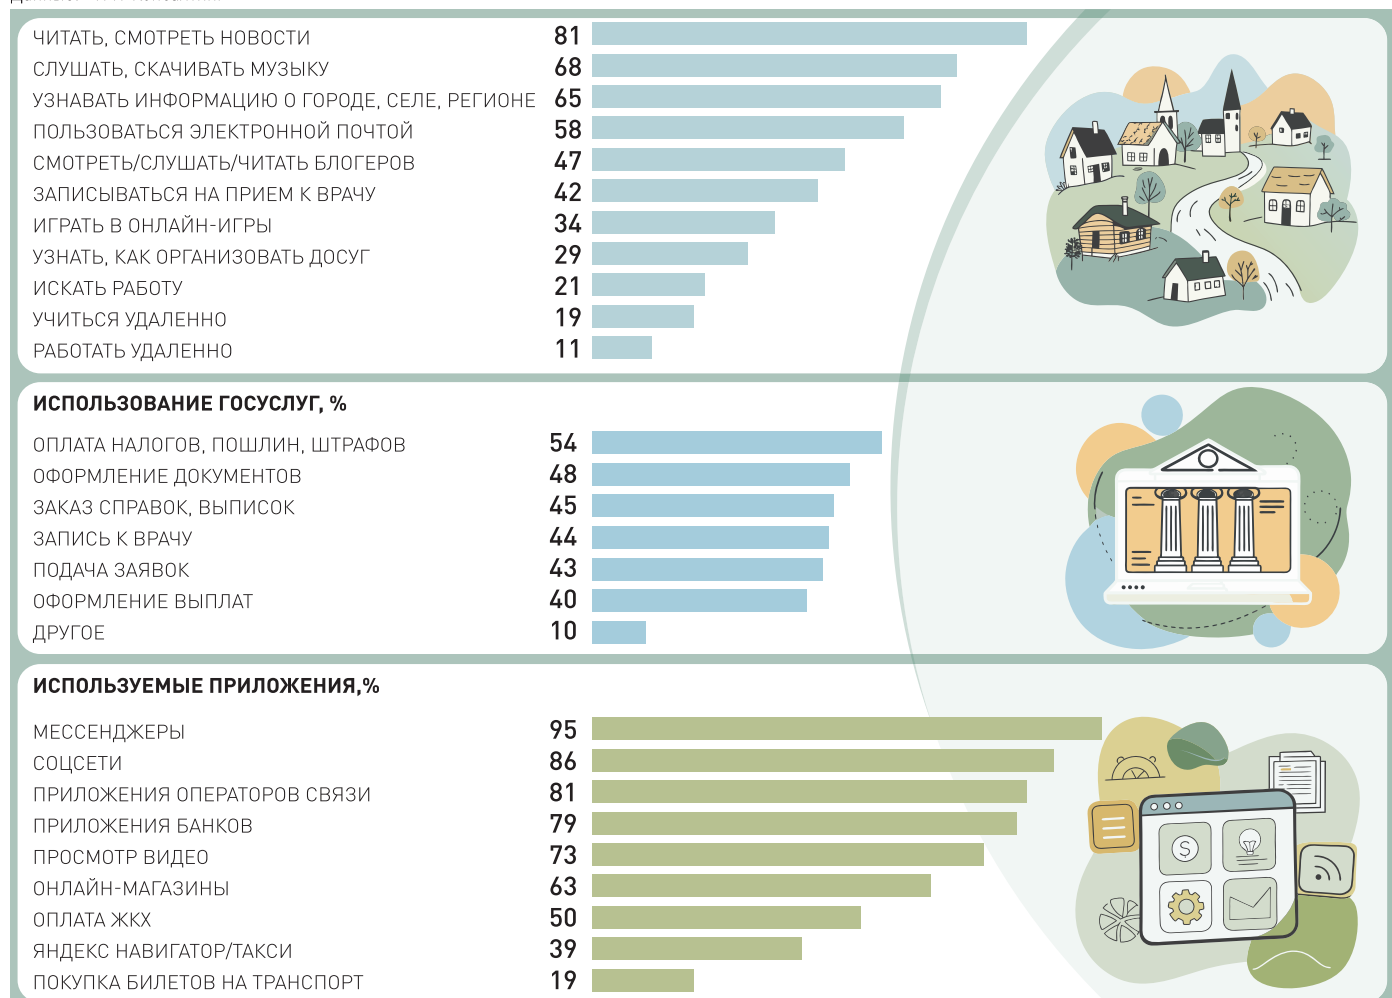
ЧИТАТЬ, СМОТРЕТЬ НОВОСТИ 81
СЛУШАТЬ, СКАЧИВАТЬ МУЗЫКУ 68
УЗНАВАТЬ ИНФОРМАЦИЮ О ГОРОДЕ, СЕЛЕ, РЕГИОНЕ 65
ПОЛЬЗОВАТЬСЯ ЭЛЕКТРОННОЙ ПОЧТОЙ 58
СМОТРЕТЬ/СЛУШАТЬ/ЧИТАТЬ БЛОГЕРОВ 47
ЗАПИСЫВАТЬСЯ НА ПРИЕМ К ВРАЧУ 42
ИГРАТЬ В ОНЛАЙН-ИГРЫ 34
УЗНАТЬ, КАК ОРГАНИЗОВАТЬ ДОСУГ 29
ИСКАТЬ РАБОТУ 21
УЧИТЬСЯ УДАЛЕННО 19
РАБОТАТЬ УДАЛЕННО 11

ИСПОЛЬЗОВАНИЕ ГОСУСЛУГ, %

ОПЛАТА НАЛОГОВ, ПОШЛИН, ШТРАФОВ 54
ОФОРМЛЕНИЕ ДОКУМЕНТОВ 48
ЗАКАЗ СПРАВОК, ВЫПИСОК 45
ЗАПИСЬ К ВРАЧУ 44
ПОДАЧА ЗАЯВОК 43
ОФОРМЛЕНИЕ ВЫПЛАТ 40
ДРУГОЕ 10

ИСПОЛЬЗУЕМЫЕ ПРИЛОЖЕНИЯ,%

МЕССЕНДЖЕРЫ 95
СОЦСЕТИ 86
ПРИЛОЖЕНИЯ ОПЕРАТОРОВ СВЯЗИ 81
ПРИЛОЖЕНИЯ БАНКОВ 79
ПРОСМОТР ВИДЕО 73
ОНЛАЙН-МАГАЗИНЫ 63
ОПЛАТА ЖКХ 50
ЯНДЕКС НАВИГАТОР/ТАКСИ 39
ПОКУПКА БИЛЕТОВ НА ТРАНСПОРТ 19